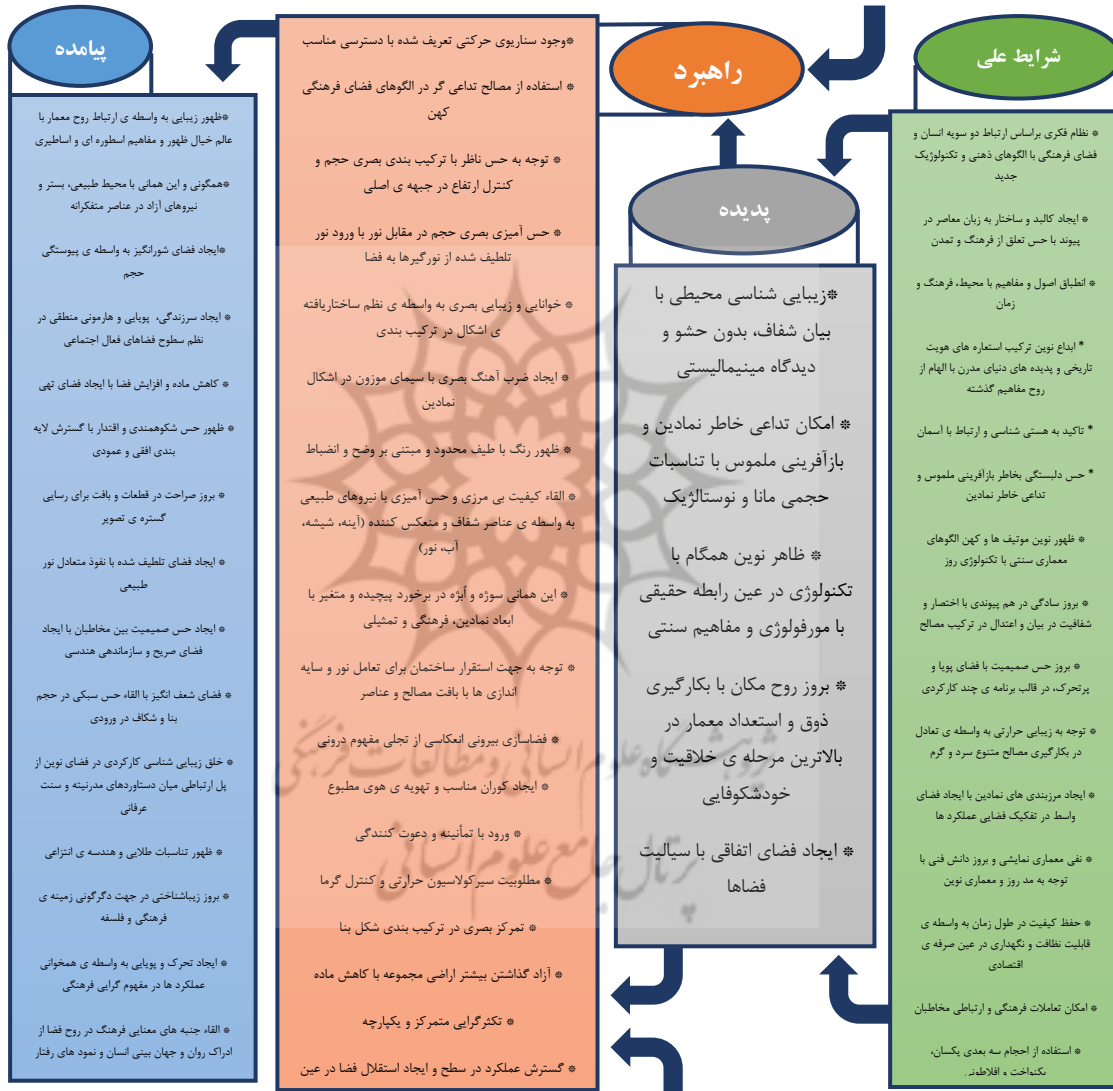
شرایط علی

* نظام فکری براساس ارتباط دو سویه انسان و فضای فرهنگی با الگوهای ذهنی و تکنولوژیک جدید

* ایجاد کالبد و ساختار به زبان معاصر در پیوند با حس تعلق از فرهنگ و تمدن

* انطباق اصول و مفاهیم با محیط، فرهنگ و زمان

* ابداع نوین ترکیب استعاره های هویت تاریخی و پدیده های دنیای مدرن با الهام از روح مفاهیم گذشته

* تاکید به هستی شناسی و ارتباط با آسمان

* حس دلبستگی بخاطر بازآفرینی ملموس و تداعی خاطر نمادین

* ظهور نوین موتیف ها و کهن الگوهای معماری سنتی با تکنولوژی روز

* بروز سادگی در هم پیوندی با اختصار و شفافیت در بیان و اعتدال در ترکیب مصالح

* بروز حس صمیمیت با فضای پویا و پرتحرک، در قالب برنامه ی چند کارکردی

* توجه به زیبایی حرارتی به واسطه ی تعادل در بکارگیری مصالح متنوع سرد و گرم

* ایجاد مرزبندی های نمادین با ایجاد فضای واسط در تفکیک فضایی عملکرد ها

* نفی معماری نمایشی و بروز دانش فنی با توجه به مد روز و معماری نوین

* حفظ کیفیت در طول زمان به واسطه ی قابلیت نظافت و نگهداری در عین صرفه ی اقتصادی

* امکان تعاملات فرهنگی و ارتباطی مخاطبان

* استفاده از احجام سه بعدی یکسان، یکنواخت و اقلاطونی

راهبرد

*وجود سناریوی حرکتی تعریف شده با دسترسی مناسب

* استفاده از مصالح تداعی گر در الگوهای فضای فرهنگی کهن

* توجه به حس ناظر با ترکیب بندی بصری حجم و کنترل ارتفاع در جبهه ی اصلی

* حس آمیزی بصری حجم در مقابل نور با ورود نور تلطیف شده از نورگیرها به فضا

* خوانایی و زیبایی بصری به واسطه ی نظم ساختاریافته ی اشکال در ترکیب بندی

* ایجاد ضرب آهنگ بصری با سیمای موزون در اشکال نمادین

* ظهور رنگ با طیف محدود و مبتنی بر وضح و انضباط

* القاء کیفیت بی مرزی و حس آمیزی با نیروهای طبیعی به واسطه ی عناصر شفاف و منعکس کننده (آینه، شیشه، آب، نور)

* این همانی سوژه و اُبژه در برخورد پیچیده و متغیر با ابعاد نمادین، فرهنگی و تمثیلی

* توجه به جهت استقرار ساختمان برای تعامل نور و سایه اندازی ها با بافت مصالح و عناصر

* فضاسازی بیرونی انعکاسی از تجلی مفهوم درونی

* ایجاد کوران مناسب و تهویه ی هوی مطبوع

* ورود با تمأنینه و دعوت کنندگی

* مطلوبیت سیرکولاسیون حرارتی و کنترل گرما

* تمرکز بصری در ترکیب بندی شکل بنا

* آزاد گذاشتن بیشتر اراضی مجموعه با کاهش ماده

* تکثرگرایی متمرکز و یکپارچه

* گسترش عملکرد در سطح و ایجاد استقلال فضا در عین

پیامده

*ظهور زیبایی به واسطه ی ارتباط روح معمار با عالم خیال ظهور و مفاهیم اسطوره ای و اساطیری

*همگونی و این همانی با محیط طبیعی، بستر و نیروهای آزاد در عناصر متفکرانه

*ایجاد فضای شورانگیز به واسطه ی پیوستگی حجم

* ایجاد سرزندگی، پویایی و هارمونی منطقی در نظم سطوح فضاهای فعال اجتماعی

* کاهش ماده و افزایش فضا با ایجاد فضای تهی

* ظهور حس شکوهمندی و اقتدار با گسترش لایه بندی افقی و عمودی

* بروز صراحت در قطعات و بافت برای رسایی گستره ی تصویر

* ایجاد فضای تلطیف شده با نفوذ متعادل نور طبیعی

* ایجاد حس صمیمیت بین مخاطبان با ایجاد فضای صریح و سازماندهی هندسی

* فضای شعف انگیز با القاء حس سبکی در حجم بنا و شکاف در ورودی

* خلق زیبایی شناسی کارکردی در فضای نوین از پل ارتباطی میان دستاوردهای مدرنیته و سنت عرفانی

* ظهور تناسبات طلایی و هندسه ی انتزاعی

* بروز زیباشناختی در جهت دگرگونی زمینه ی فرهنگی و فلسفه

* ایجاد تحرک و پویایی به واسطه ی همخوانی عملکرد ها در مفهوم گرایی فرهنگی

* القاء جنبه های معنایی فرهنگی در روح فضا از ادراک روان و جهان بینی انسان و نمود های رفتار

پدیده

*زیبایی شناسی محیطی با بیان شفاف، بدون حشو و دیدگاه مینیمالیستی

* امکان تداعی خاطر نمادین و بازآفرینی ملموس با تناسبات حجمی مانا و نوستالژیک

* ظاهر نوین همگام با تکنولوژی در عین رابطه حقیقی با مورفولوژی و مفاهیم سنتی

* بروز روح مکان با بکارگیری ذوق و استعداد معمار در بالاترین مرحله ی خلاقیت و خودشکوفایی

* ایجاد فضای اتفاقی با سیالیت فضاها

پرتال جامع علوم انسانی
پژوهشگاه علوم انسانی و مطالعات فرهنگی